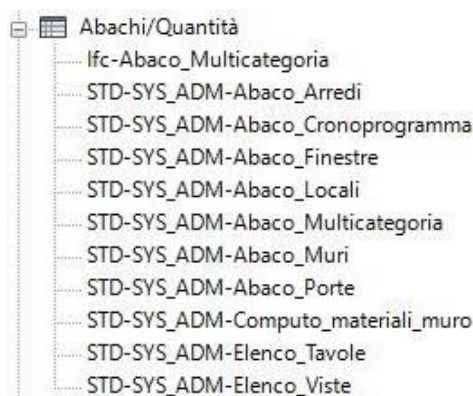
Abachi/Quantità
Ifc-Abaco_Multicategoria
STD-SYS_ADM-Abaco_Arredi
STD-SYS_ADM-Abaco_Cronoprogramma
STD-SYS_ADM-Abaco_Finestre
STD-SYS_ADM-Abaco_Locali
STD-SYS_ADM-Abaco_Multicategoria
STD-SYS_ADM-Abaco_Muri
STD-SYS_ADM-Abaco_Porte
STD-SYS_ADM-Computo_materiali_muro
STD-SYS_ADM-Elenco_Tavole
STD-SYS_ADM-Elenco_Viste